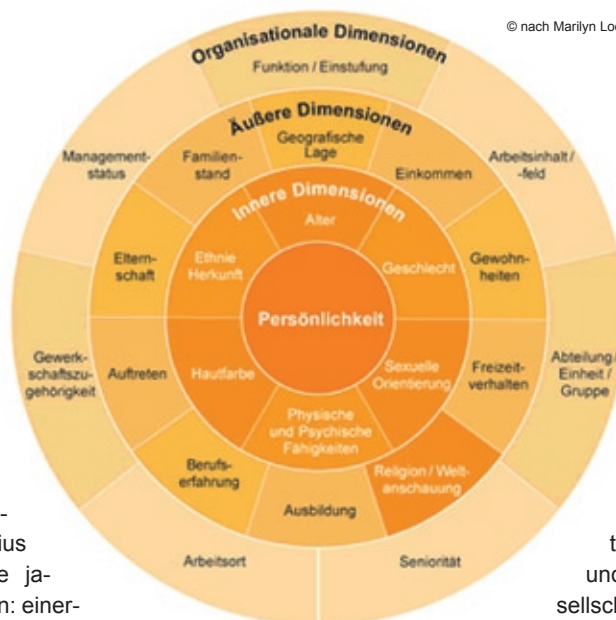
© nach Marilyn Lo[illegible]

Organisationale Dimensionen

Funktion / Einstufung

Äußere Dimensionen

Geografische Lage

Familienstand

Einkommen

Managementstatus

Arbeitsinhalt / -feld

Innere Dimensionen

Alter

Elternschaft

Ethnie Herkunft

Geschlecht

Gewohnheiten

Persönlichkeit

Gewerkschaftszugehörigkeit

Auftreten

Hautfarbe

Sexuelle Orientierung

Freizeitverhalten

Abteilung / Einheit / Gruppe

Physische und Psychische Fähigkeiten

Berufserfahrung

Religion / Weltanschauung

Ausbildung

Arbeitsort

Seniorität

-
ius
e ja-
n: einer-

t
und
sellsch